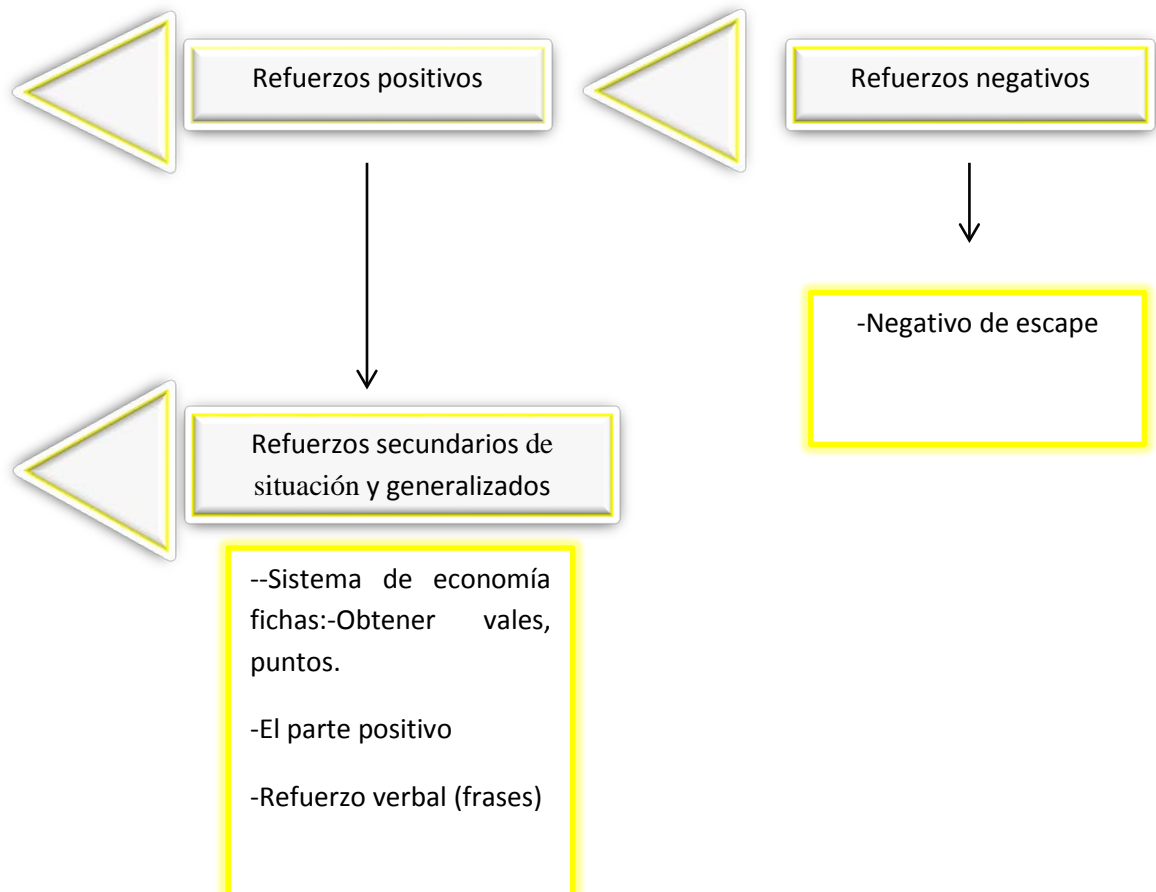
Refuerzos positivos

Refuerzos negativos

-Negativo de escape

Refuerzos secundarios de situación y generalizados

--Sistema de economía fichas:-Obtener vales, puntos.

-El parte positivo

-Refuerzo verbal (frases)